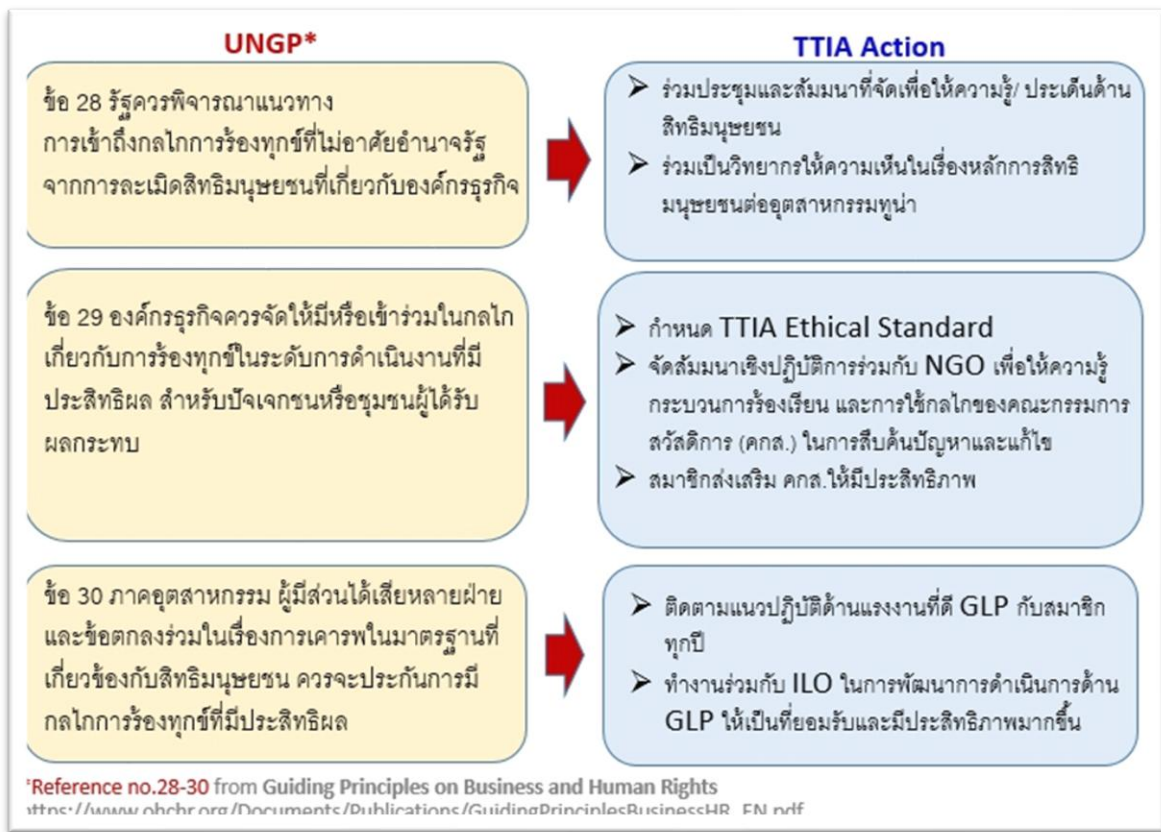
UNGP*

TTIA Action

ข้อ 28 รัฐควรพิจารณาแนวทางการเข้าถึงกลไกการร้องทุกข์ที่ไม่อาศัยอำนาจรัฐจากการละเมิดสิทธิมนุษยชนที่เกี่ยวกับองค์กรธุรกิจ

➢ ร่วมประชุมและสัมมนาที่จัดเพื่อให้ความรู้/ ประเด็นด้านสิทธิมนุษยชน
➢ ร่วมเป็นวิทยากรให้ความเห็นในเรื่องหลักการสิทธิมนุษยชนต่ออุตสาหกรรมทูน่า

ข้อ 29 องค์กรธุรกิจควรจัดให้มีหรือเข้าร่วมในกลไกเกี่ยวกับการร้องทุกข์ในระดับการดำเนินงานที่มีประสิทธิผล สำหรับปัจเจกชนหรือชุมชนผู้ได้รับผลกระทบ

➢ กำหนด TTIA Ethical Standard
➢ จัดสัมมนาเชิงปฏิบัติการร่วมกับ NGO เพื่อให้ความรู้กระบวนการร้องเรียน และการใช้กลไกของคณะกรรมการสวัสดิการ (คกส.) ในการสืบค้นปัญหาและแก้ไข
➢ สมาชิกส่งเสริม คกส.ให้มีประสิทธิภาพ

ข้อ 30 ภาคอุตสาหกรรม ผู้มีส่วนได้เสียหลายฝ่ายและข้อตกลงร่วมในเรื่องการเคารพในมาตรฐานที่เกี่ยวข้องกับสิทธิมนุษยชน ควรจะประกันการมีกลไกการร้องทุกข์ที่มีประสิทธิผล

➢ ติดตามแนวปฏิบัติด้านแรงงานที่ดี GLP กับสมาชิกทุกปี
➢ ทำงานร่วมกับ ILO ในการพัฒนาการดำเนินการด้าน GLP ให้เป็นที่ยอมรับและมีประสิทธิภาพมากขึ้น

*Reference no.28-30 from Guiding Principles on Business and Human Rights
https://www.ohchr.org/Documents/Publications/GuidingPrinciplesBusinessHR_EN.pdf